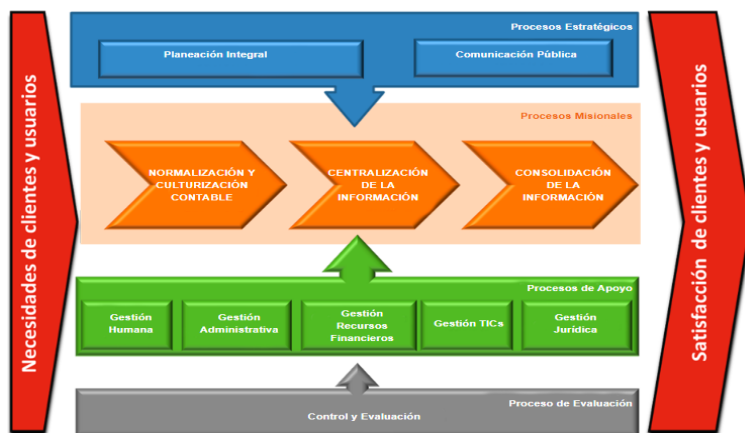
Necesidades de clientes y usuarios

Procesos Estratégicos

Planeación Integral

Comunicación Pública

Procesos Misionales

NORMALIZACIÓN Y CULTURIZACIÓN CONTABLE

CENTRALIZACIÓN DE LA INFORMACIÓN

CONSOLIDACIÓN DE LA INFORMACIÓN

Procesos de Apoyo

Gestión Humana

Gestión Administrativa

Gestión Recursos Financieros

Gestión TICs

Gestión Jurídica

Proceso de Evaluación

Control y Evaluación

Satisfacción de clientes y usuarios